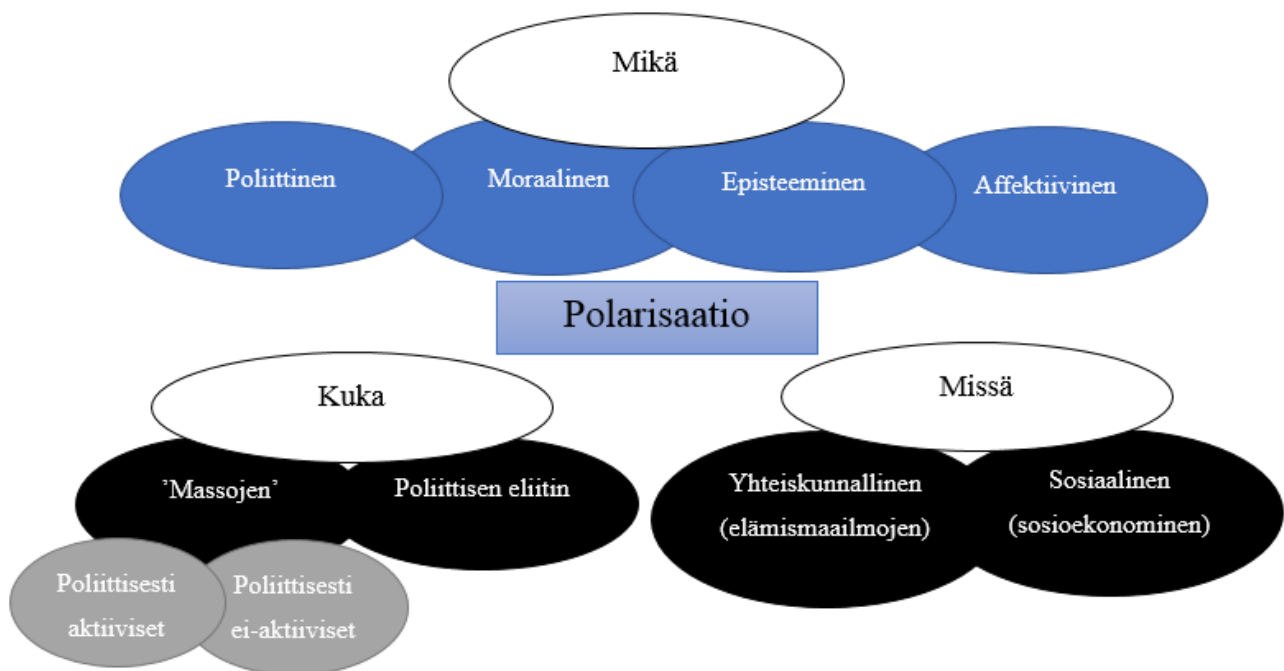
Mikä

Poliittinen

Moraalinen

Episteeminen

Affektiivinen

Polarisaatio

Kuka

’Massojen’

Poliittisen eliitin

Poliittisesti aktiiviset

Poliittisesti ei-aktiiviset

Missä

Yhteiskunnallinen (elämismaailmojen)

Sosiaalinen (sosioekonominen)